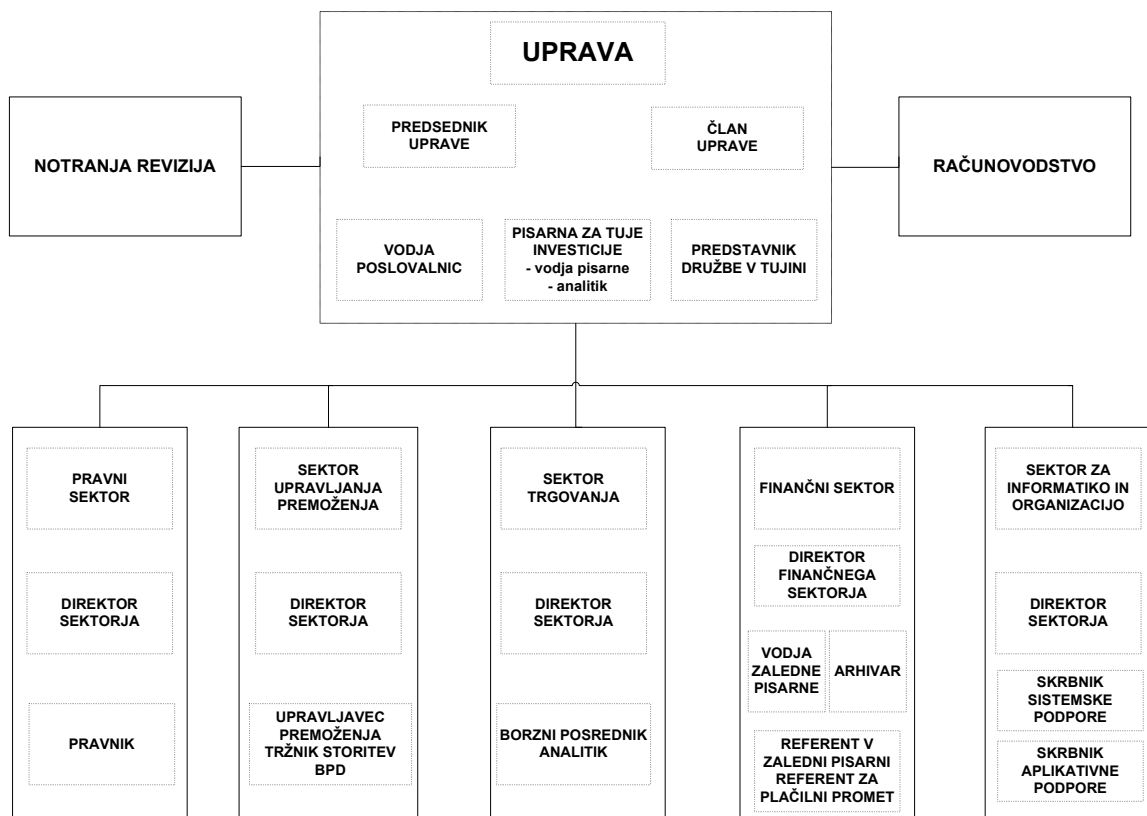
UPRAVA

PREDSEDNIK UPRAVE

ČLAN UPRAVE

VODJA POSLOVALNIC

PISARNA ZA TUJE INVESTICIJE
- vodja pisarne
- analitik

PREDSTAVNIK DRUŽBE V TUJINI

NOTRANJA REVIZIJA

RAČUNOVODSTVO

PRAVNI SEKTOR

DIREKTOR SEKTORJA

PRAVNIK

SEKTOR UPRAVLJANJA PREMOŽENJA

DIREKTOR SEKTORJA

UPRAVLJAVEC PREMOŽENJA TRŽNIK STORITEV BPD

SEKTOR TRGOVANJA

DIREKTOR SEKTORJA

BORZNI POSREDNIK ANALITIK

FINANČNI SEKTOR

DIREKTOR FINANČNEGA SEKTORJA

VODJA ZALEDNE PISARNE

ARHIVAR

REFERENT V ZALEDNI PISARNI REFERENT ZA PLAČILNI PROMET

SEKTOR ZA INFORMATIKO IN ORGANIZACIJO

DIREKTOR SEKTORJA

SKRBNIK SISTEMSKE PODPORE

SKRBNIK APLIKATIVNE PODPORE